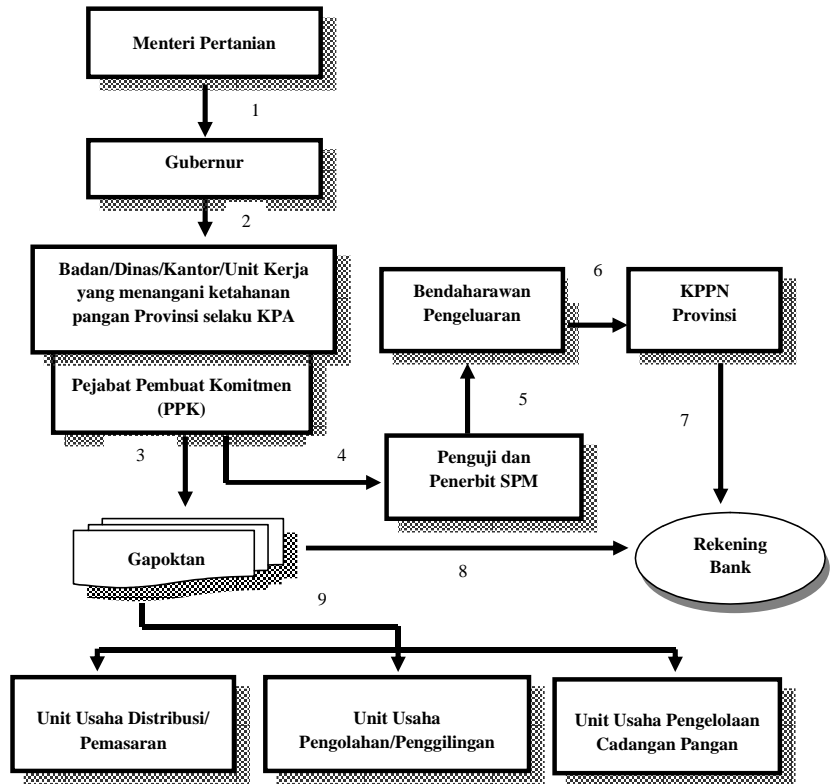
Menteri Pertanian

1

Gubernur

2

Badan/Dinas/Kantor/Unit Kerja yang menangani ketahanan pangan Provinsi selaku KPA

Pejabat Pembuat Komitmen (PPK)

6

Bendaharawan Pengeluaran

KPPN Provinsi

5

7

3

4

Penguji dan Penerbit SPM

Gapoktan

8

Rekening Bank

9

Unit Usaha Distribusi/ Pemasaran

Unit Usaha Pengolahan/Penggilingan

Unit Usaha Pengelolaan Cadangan Pangan